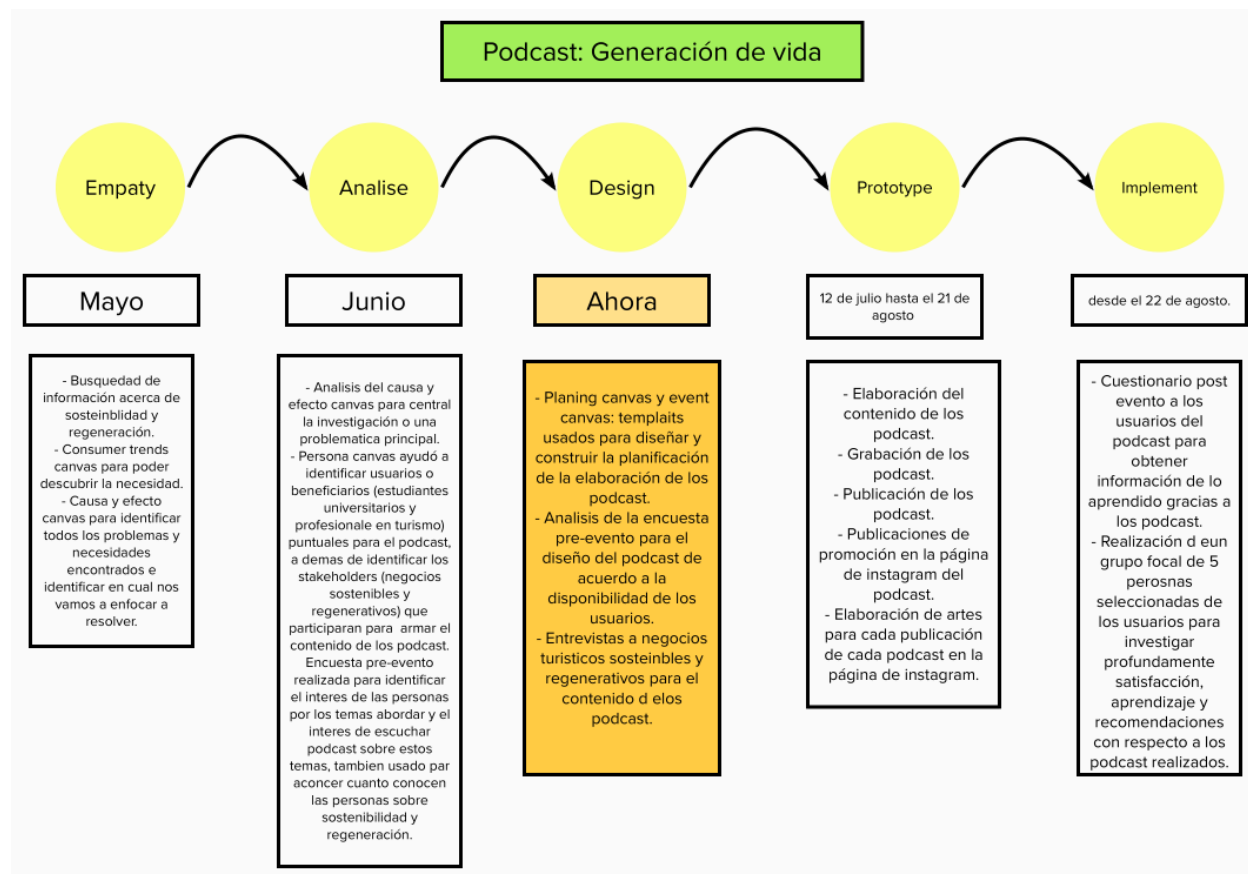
Podcast: Generación de vida

Empaty

Analise

Design

Prototype

Implement

Mayo

Junio

Ahora

12 de julio hasta el 21 de agosto

desde el 22 de agosto.

- Busquedad de información acerca de sosteinbliidad y regeneración.
- Consumer trends canvas para poder descubrir la necesidad.
- Causa y efecto canvas para identificar todos los problemas y necesidades encontrados e identificar en cual nos vamos a enfocar a resolver.

- Analisis del causa y efecto canvas para central la investigación o una problematica principal.
- Persona canvas ayudó a identificar usuarios o beneficiarios (estudiantes universitarios y profesionale en turismo) puntuales para el podcast, a demas de identificar los stakeholders (negocios sostenibles y regenerativos) que participaran para armar el contenido de los podcast.
Encuesta pre-evento realizada para identificar el interes de las personas por los temas abordar y el interes de escuchar podcast sobre estos temas, tambien usado par aconcer cuanto conocen las personas sobre sostenibilidad y regeneración.

- Planing canvas y event canvas: templaits usados para diseñar y construir la planificación de la elaboración de los podcast.
- Analisis de la encuesta pre-evento para el diseño del podcast de acuerdo a la disponibilidad de los usuarios.
- Entrevistas a negocios turisticos sosteinbles y regenerativos para el contenido d elos podcast.

- Elaboración del contenido de los podcast.
- Grabación de los podcast.
- Publicación de los podcast.
- Publicaciones de promoción en la página de instagram del podcast.
- Elaboración de artes para cada publicación de cada podcast en la página de instagram.

- Cuestionario post evento a los usuarios del podcast para obtener información de lo aprendido gracias a los podcast.
- Realización d eun grupo focal de 5 perosnas seleccionadas de los usuarios para investigar profundamente satisfacción, aprendizaje y recomendaciones con respecto a los podcast realizados.